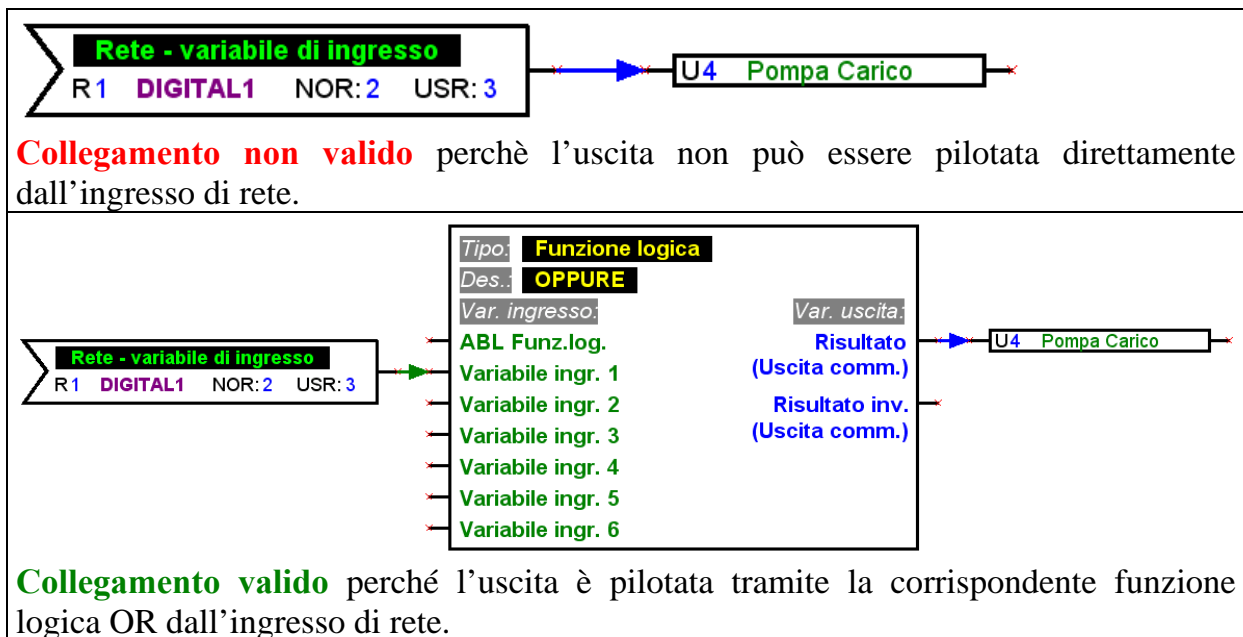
Rete - variabile di ingresso
R1 DIGITAL1 NOR: 2 USR: 3

U4 Pompa Carico

**Collegamento non valido** perchè l'uscita non può essere pilotata direttamente dall'ingresso di rete.

Tipo: Funzione logica
Des.: OPPURE
Var. ingresso:
Var. uscita:
ABL Funz.log.
Variabile ingr. 1
Variabile ingr. 2
Variabile ingr. 3
Variabile ingr. 4
Variabile ingr. 5
Variabile ingr. 6
Risultato (Uscita comm.)
Risultato inv. (Uscita comm.)

Rete - variabile di ingresso
R1 DIGITAL1 NOR: 2 USR: 3

U4 Pompa Carico

**Collegamento valido** perché l'uscita è pilotata tramite la corrispondente funzione logica OR dall'ingresso di rete.